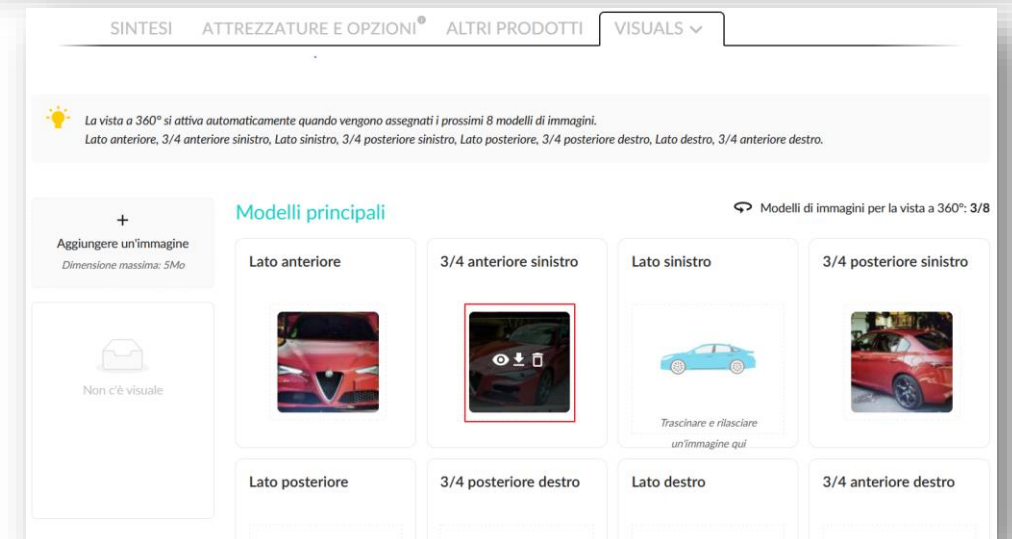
SINTESI ATTREZZATURE E OPZIONI ALTRI PRODOTTI VISUALS

La vista a 360° si attiva automaticamente quando vengono assegnati i prossimi 8 modelli di immagini.
Lato anteriore, 3/4 anteriore sinistro, Lato sinistro, 3/4 posteriore sinistro, Lato posteriore, 3/4 posteriore destro, Lato destro, 3/4 anteriore destro.

+
Aggiungere un'immagine
Dimensione massima: 5Mo

Non c'è visuale

Modelli principali

Modelli di immagini per la vista a 360°: 3/8

Lato anteriore

3/4 anteriore sinistro

Lato sinistro

Trascinare e rilasciare un'immagine qui

3/4 posteriore sinistro

Lato posteriore

3/4 posteriore destro

Lato destro

3/4 anteriore destro